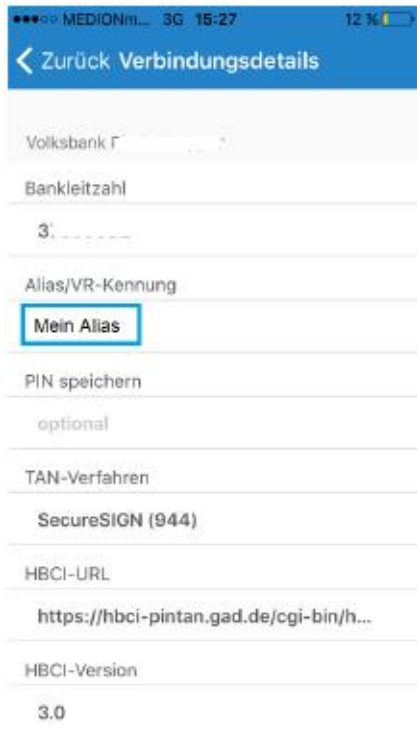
●●●○○ MEDIONm... 3G 15:27 12 %

< Zurück Verbindungsdetails

Volksbank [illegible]

Bankleitzahl

3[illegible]

Alias/VR-Kennung

Mein Alias

PIN speichern

optional

TAN-Verfahren

SecureSIGN (944)

HBCI-URL

https://hbci-pintan.gad.de/cgi-bin/h...

HBCI-Version

3.0